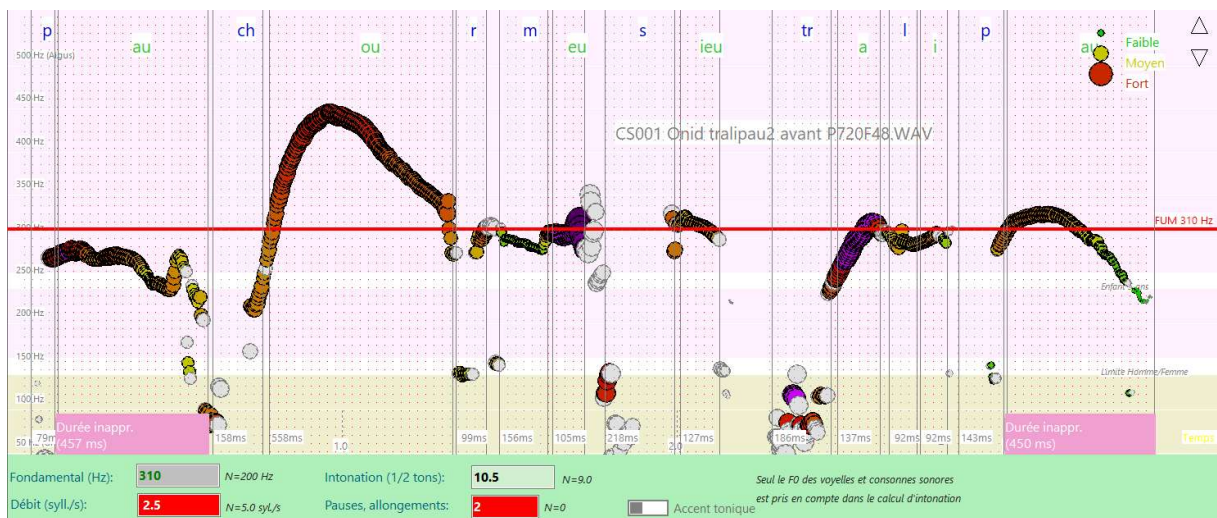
p au ch ou r m eu s ieu tr a l i p au

500 Hz (Aigus)
450 Hz
400 Hz
350 Hz
300 Hz
250 Hz
200 Hz
150 Hz
100 Hz
50 Hz

Faible
Moyen
Fort

CS001 Onid tralipau2 avant P720F48.WAV

FUM 310 Hz

Enfant 8 ans

Limite Homme/Femme

Durée inappr. (457 ms)
79ms
158ms
558ms
1.0
99ms
156ms
105ms
218ms
2.0
127ms
186ms
137ms
92ms
92ms
143ms
Durée inappr. (450 ms)
Temps

Fondamental (Hz): 310 N=200 Hz
Intonation (1/2 tons): 10.5 N=9.0
Seul le F0 des voyelles et consonnes sonores est pris en compte dans le calcul d'intonation
Débit (syll./s): 2.5 N=5.0 syl./s
Pauses, allongements: 2 N=0
Accent tonique